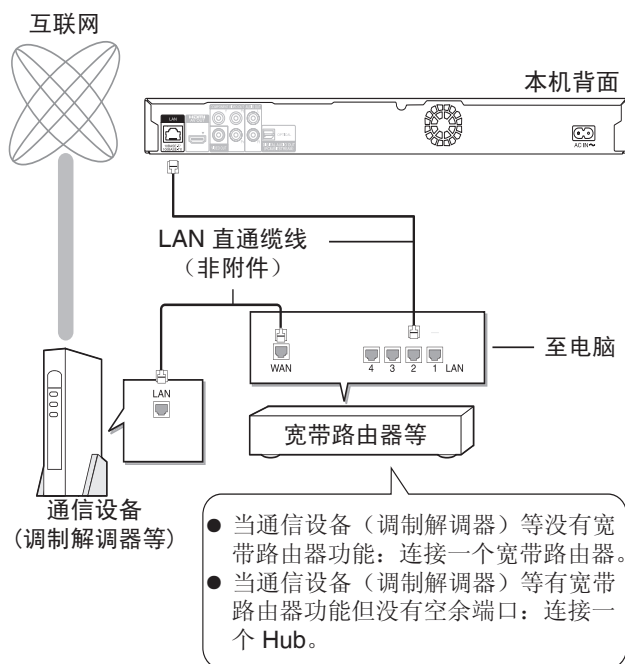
互联网

本机背面

LAN

AC IN～

LAN 直通缆线
（非附件）

WAN

4 3 2 1 LAN

至电脑

LAN

宽带路由器等

通信设备
（调制解调器等）

● 当通信设备（调制解调器）等没有宽带路由器功能：连接一个宽带路由器。
● 当通信设备（调制解调器）等有宽带路由器功能但没有空余端口：连接一个 Hub。